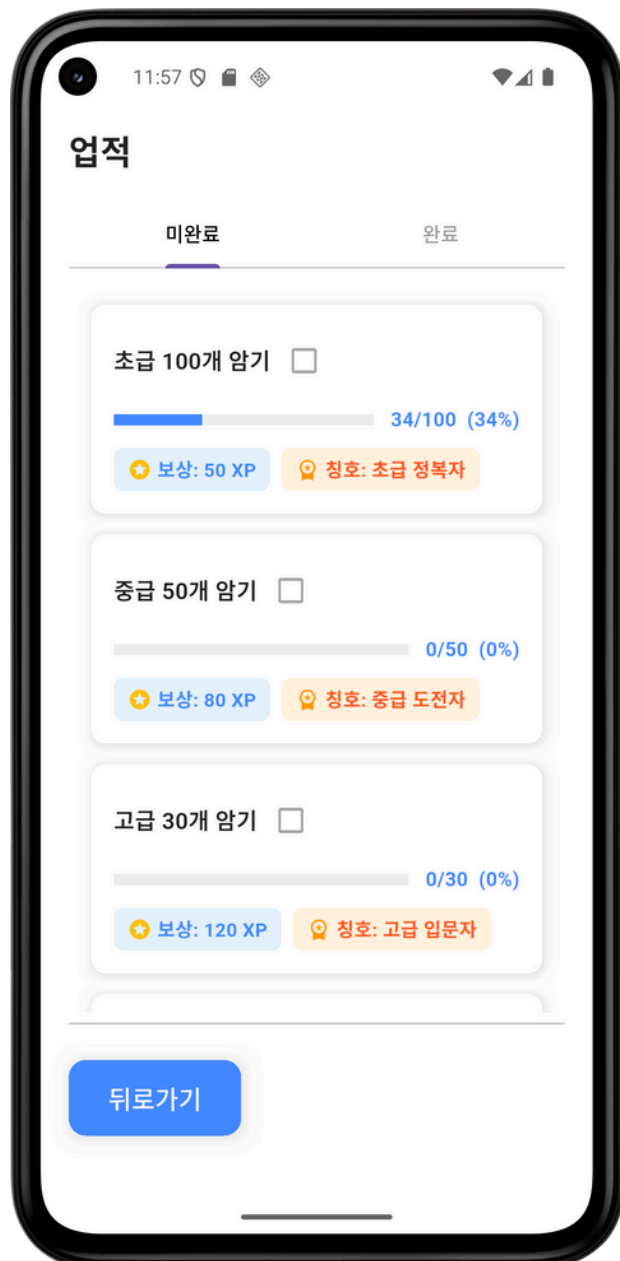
11:57

업적

미완료

완료

초급 100개 암기

34/100 (34%)

보상: 50 XP

칭호: 초급 정복자

중급 50개 암기

0/50 (0%)

보상: 80 XP

칭호: 중급 도전자

고급 30개 암기

0/30 (0%)

보상: 120 XP

칭호: 고급 입문자

뒤로가기